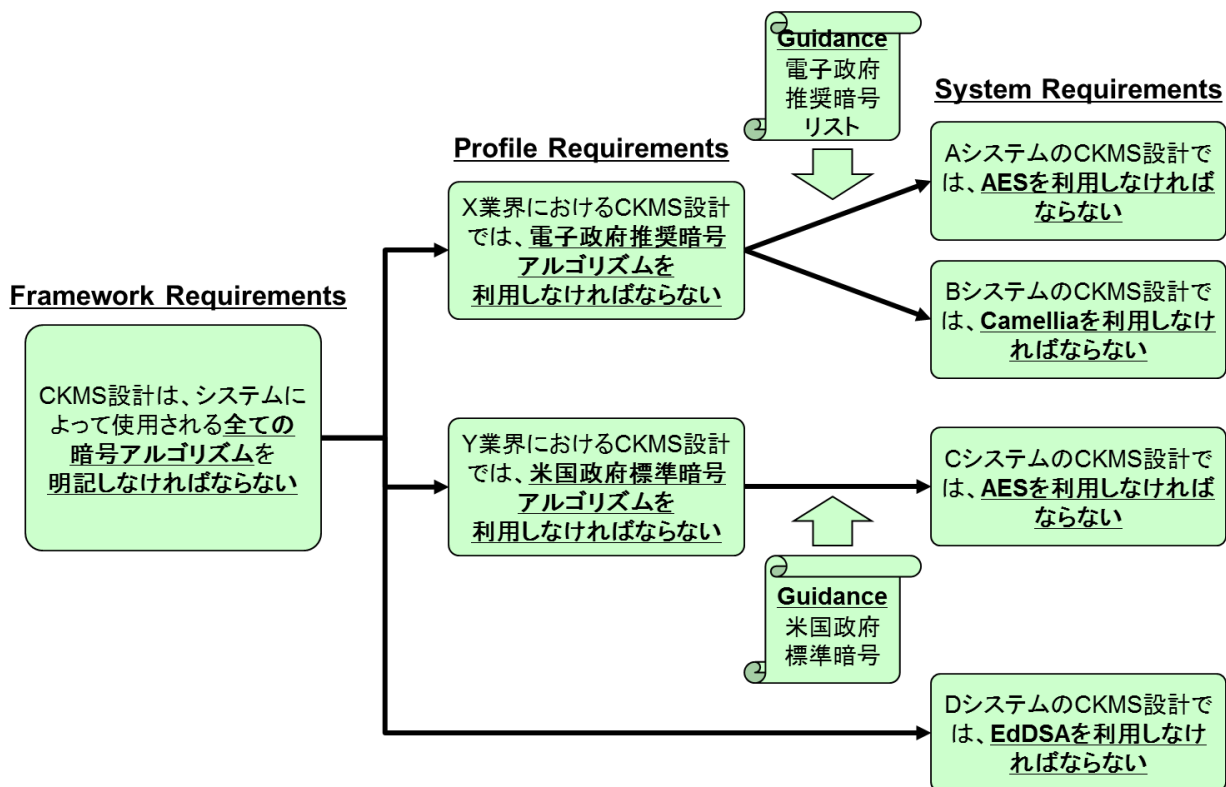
Guidance
電子政府推奨暗号リスト

System Requirements

Profile Requirements

X業界におけるCKMS設計では、電子政府推奨暗号アルゴリズムを利用しなければならない

AシステムのcKMS設計では、AESを利用しなければならない

Framework Requirements

BシステムのcKMS設計では、Camelliaを利用しなければならない

CKMS設計は、システムによって使用される全ての暗号アルゴリズムを明記しなければならない

Y業界におけるCKMS設計では、米国政府標準暗号アルゴリズムを利用しなければならない

CシステムのcKMS設計では、AESを利用しなければならない

Guidance
米国政府標準暗号

DシステムのcKMS設計では、EdDSAを利用しなければならない